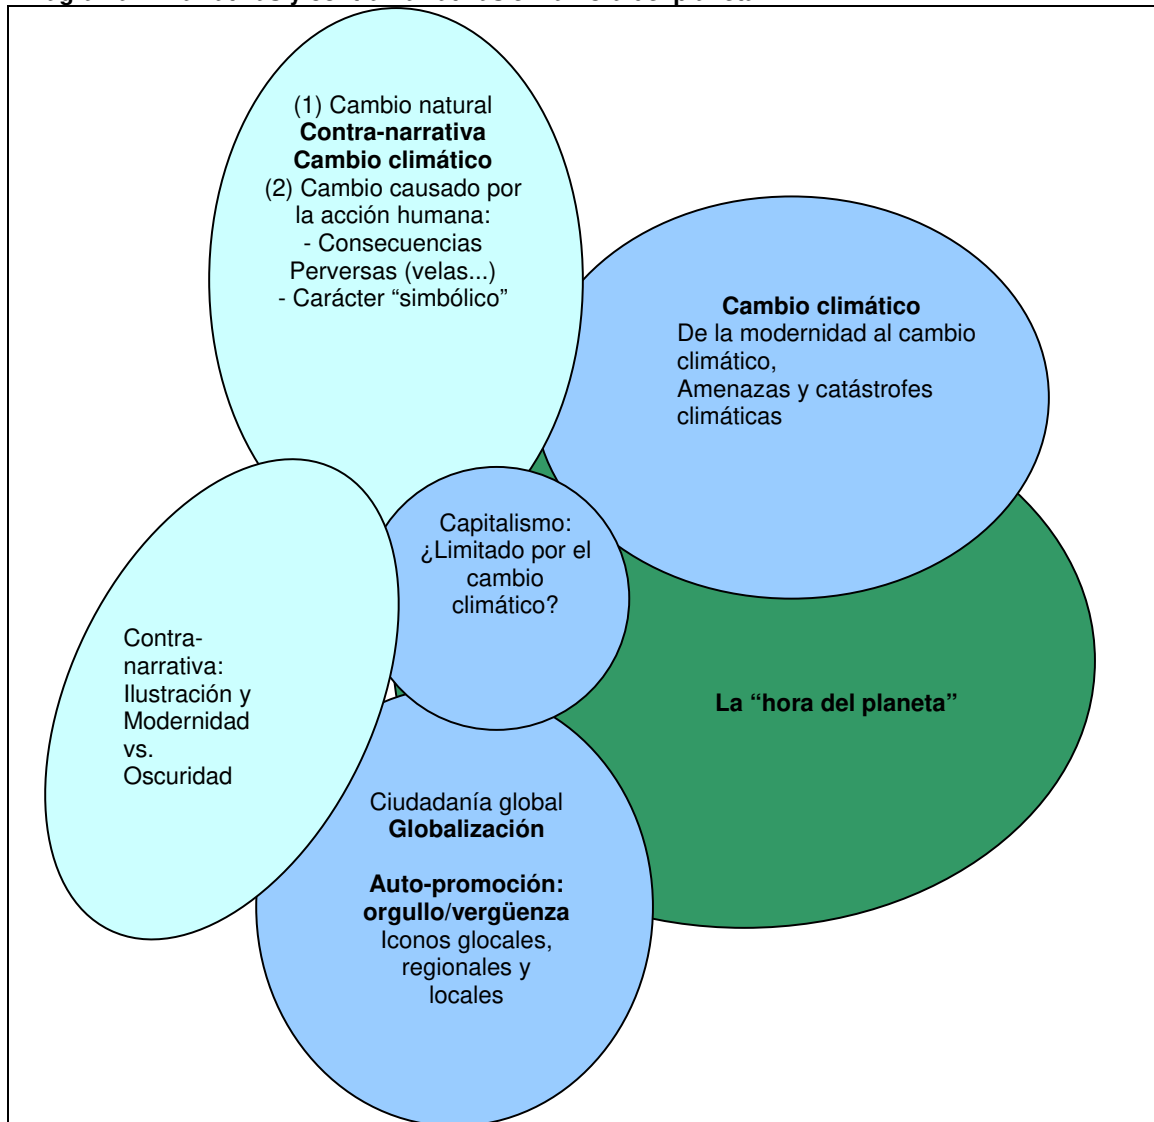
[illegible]

(1) Cambio natural
**Contra-narrativa**
**Cambio climático**
(2) Cambio causado por la acción humana:
- Consecuencias Perversas (velas...)
- Carácter “simbólico”

**Cambio climático**
De la modernidad al cambio climático,
Amenazas y catástrofes climáticas

Capitalismo: ¿Limitado por el cambio climático?

Contra-narrativa: Ilustración y Modernidad vs. Oscuridad

**La “hora del planeta”**

Ciudadanía global
**Globalización**

**Auto-promoción: orgullo/vergüenza**
Iconos glocales, regionales y locales